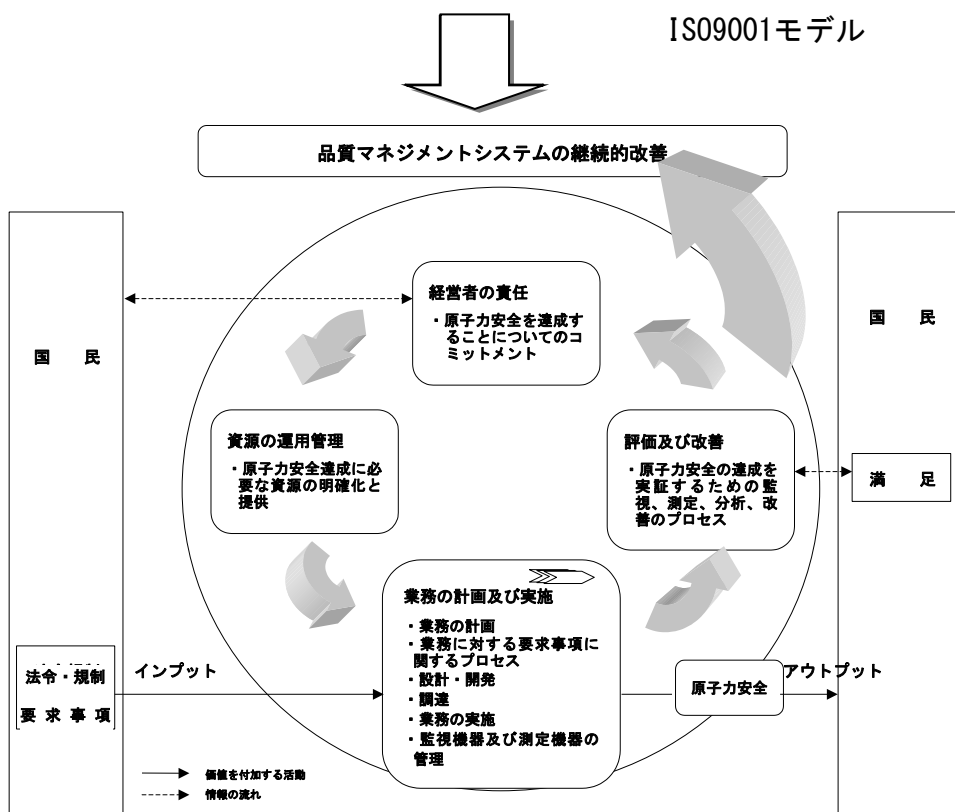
ISO9001モデル

品質マネジメントシステムの継続的改善

国　民

国　民

経営者の責任
・原子力安全を達成することについてのコミットメント

資源の運用管理
・原子力安全達成に必要な資源の明確化と提供

評価及び改善
・原子力安全の達成を実証するための監視、測定、分析、改善のプロセス

満　足

業務の計画及び実施
・業務の計画
・業務に対する要求事項に関するプロセス
・設計・開発
・調達
・業務の実施
・監視機器及び測定機器の管理

法令・規制
要求事項

インプット

原子力安全

アウトプット

価値を付加する活動
情報の流れ